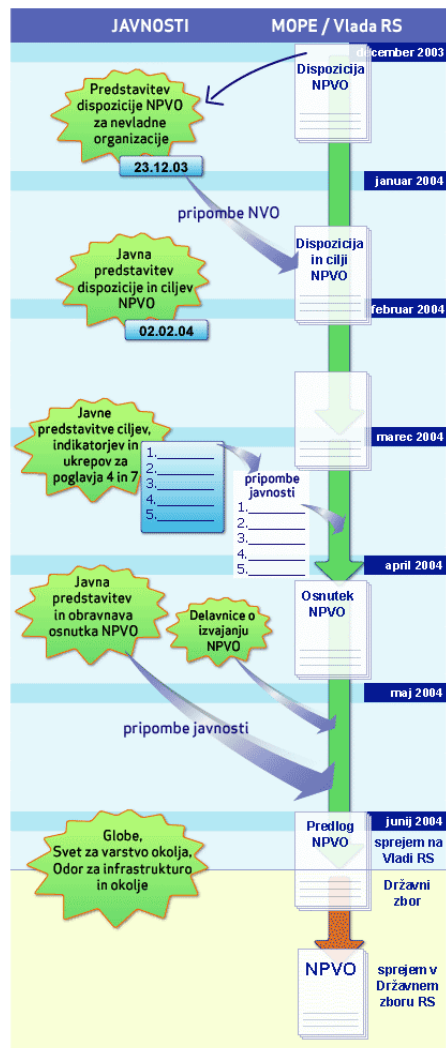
JAVNOSTI

MOPE / Vlada RS

december 2003

Dispozicija NPVO

Predstavitev dispozicije NPVO za nevladne organizacije

23.12.03

januar 2004

pripombe NVO

Dispozicija in cilji NPVO

Javna predstavitev dispozicije in ciljev NPVO

februar 2004

02.02.04

marec 2004

Javne predstavitve ciljev, indikatorjev in ukrepov za poglavja 4 in 7

1.
2.
3.
4.
5.

pripombe javnosti

1.
2.
3.
4.
5.

april 2004

Javna predstavitev in obravnava osnutka NPVO

Delavnice o izvajanju NPVO

Osnutek NPVO

maj 2004

pripombe javnosti

junij 2004

Predlog NPVO

sprejem na Vladi RS

Globe, Svet za varstvo okolja, Odor za infrastrukturo in okolje

Državni zbor

NPVO

sprejem v Državnem zboru RS